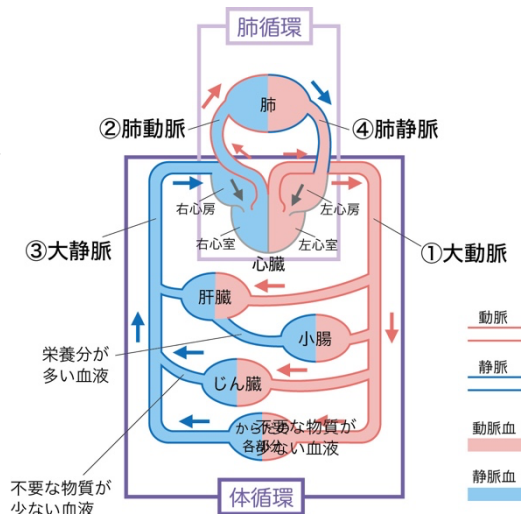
肺循環

肺

②肺動脈

④肺静脈

右心房

左心房

右心室

左心室

心臓

③大静脈

①大動脈

肝臓

小腸

栄養分が多い血液

じん臓

からだの各部分

不要な物質が少ない血液

不要な物質が少ない血液

体循環

動脈

静脈

動脈血

静脈血